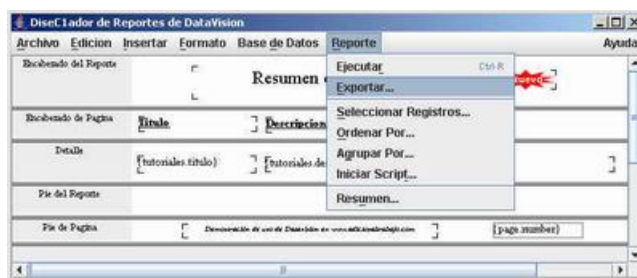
DiseC1ador de Reportes de DataVision

Archivo Edicion Insertar Formato Base de Datos Reporte Ayuda

Encabezado del Reporte

Resumen

Encabezado de Pagina

Titulo

Descripcion

Detalle

{tutoriales.titulo}

{tutoriales.de

Pie del Reporte

Pie de Pagina

Demostración de uso de DataVision en www.adictosaltrabajo.com

{page.number}

Ejecutar Ctrl-R
Exportar...
Seleccionar Registros...
Ordenar Por...
Agrupar Por...
Iniciar Script...
Resumen...

nuevo